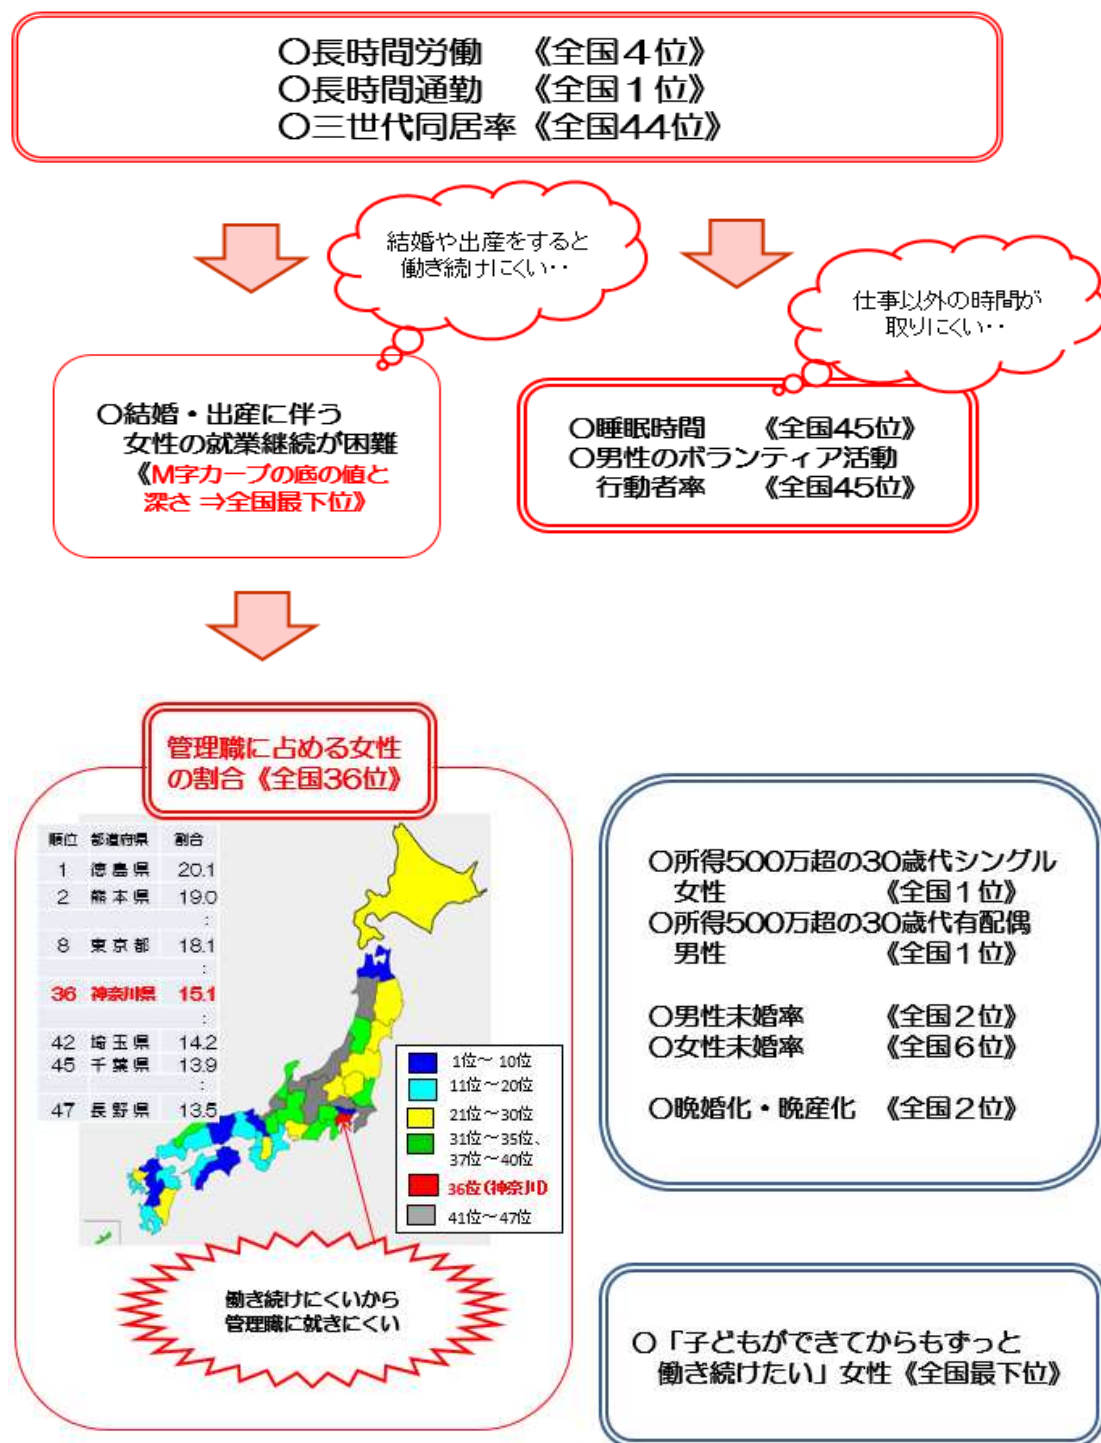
〇長時間労働　《全国４位》
〇長時間通勤　《全国１位》
〇三世代同居率《全国44位》

結婚や出産をすると働き続けにくい・・

仕事以外の時間が取りにくい・・

〇結婚・出産に伴う女性の就業継続が困難
《M字カーブの底の値と深さ ⇒全国最下位》

〇睡眠時間　《全国45位》
〇男性のボランティア活動行動者率　《全国45位》

管理職に占める女性の割合《全国36位》

| 順位 | 都道府県 | 割合 |
|---|---|---|
| 1 | 徳島県 | 20.1 |
| 2 | 熊本県 | 19.0 |
| : | | |
| 8 | 東京都 | 18.1 |
| : | | |
| 36 | 神奈川県 | 15.1 |
| : | | |
| 42 | 埼玉県 | 14.2 |
| 45 | 千葉県 | 13.9 |
| : | | |
| 47 | 長野県 | 13.5 |

1位～10位
11位～20位
21位～30位
31位～35位、37位～40位
36位(神奈川)
41位～47位

働き続けにくいから管理職に就きにくい

〇所得500万超の30歳代シングル女性　《全国１位》
〇所得500万超の30歳代有配偶男性　《全国１位》

〇男性未婚率　《全国２位》
〇女性未婚率　《全国６位》

〇晩婚化・晩産化　《全国２位》

〇「子どもができてからもずっと働き続けたい」女性《全国最下位》